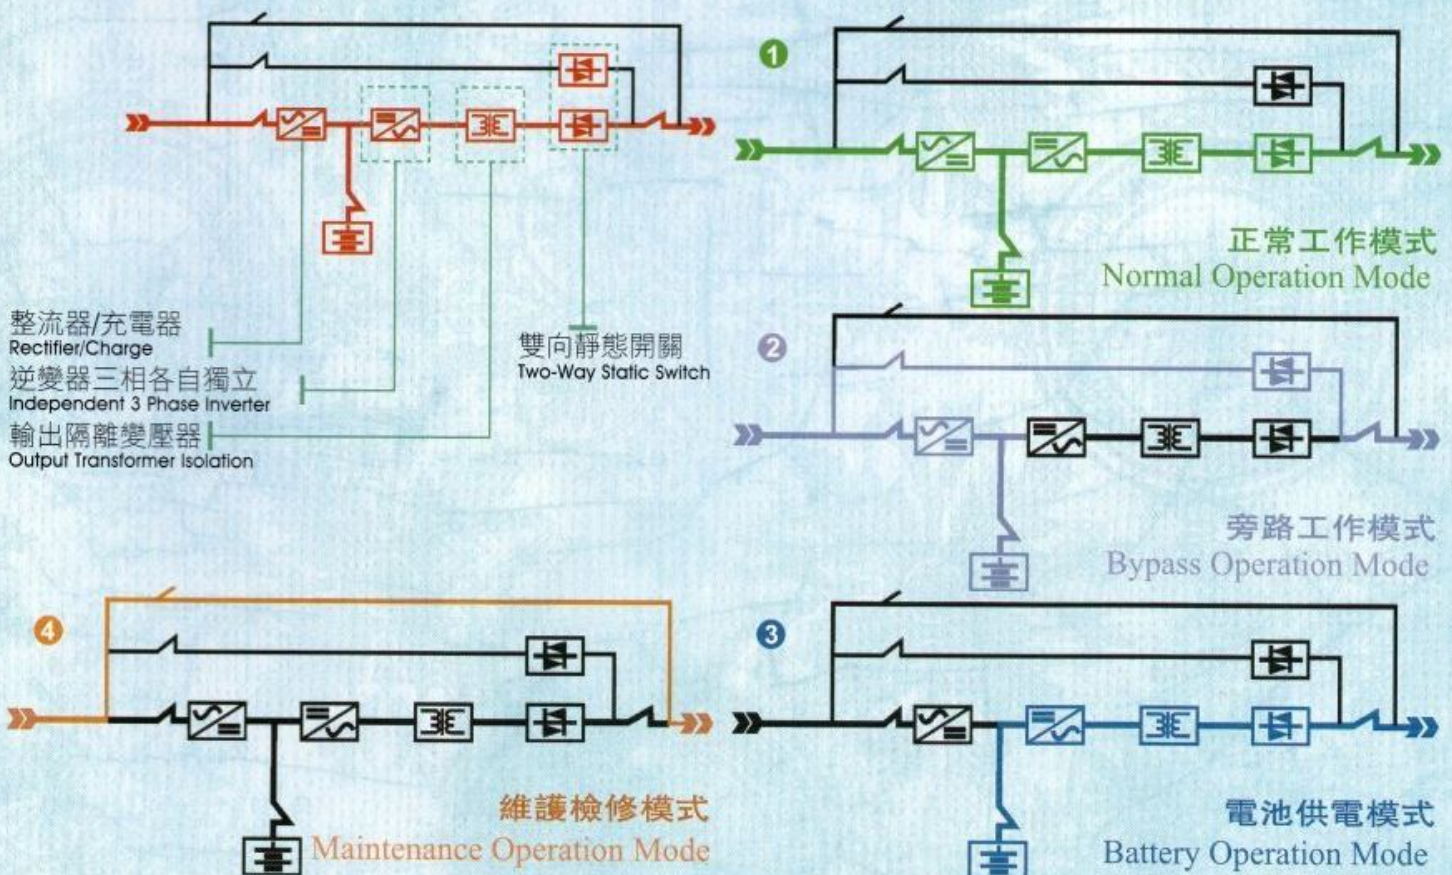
整流器/充電器
Rectifier/Charge

逆變器三相各自獨立
Independent 3 Phase Inverter

輸出隔離變壓器
Output Transformer Isolation

雙向靜態開關
Two-Way Static Switch

1
正常工作模式
Normal Operation Mode

2
旁路工作模式
Bypass Operation Mode

4
維護檢修模式
Maintenance Operation Mode

3
電池供電模式
Battery Operation Mode